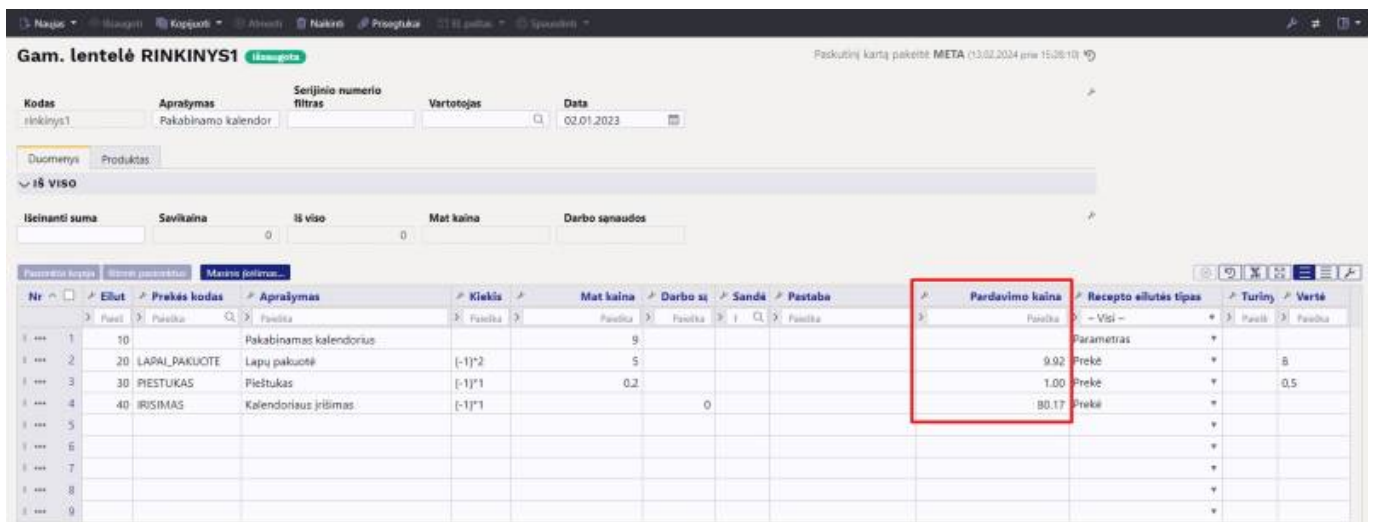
Naujas Išsaugoti Kopijuoti Atmesti Naikinti Prisegtukai Iš pultas Spausdinti

Gam. lentelė RINKINYS1 Išsaugota

Paskutinį kartą pakeitė META (13.02.2024 pne 15:26:10)

| Kodas | Aprašymas | Serijinio numerio filtras | Vartotojas | Data |
|---|---|---|---|---|
| rinkinys1 | Pakabinamo kalendor | | | 02.01.2023 |

Duomenys Produktas

IŠ VISO

| Išeinanti suma | Savikaina | Iš viso | Mat kaina | Darbo sąnaudos |
|---|---|---|---|---|
| | 0 | 0 | | |

Pasirinkti kopija Ištrinti pasirinktus Masinis įvedimas...

| Nr | Eilut | Prekės kodas | Aprašymas | Kiekis | Mat kaina | Darbo są | Sandė | Pastaba | Pardavimo kaina | Recepto eilutės tipas | Turiny | Vertė |
|---|---|---|---|---|---|---|---|---|---|---|---|---|
| | Paieš | Paieška | Paieška | Paieška | Paieška | Paieška | | Paieška | Paieška | – Visi – | Paieš | Paieška |
| 1 | 10 | | Pakabinamas kalendorius | | 9 | | | | | Parametras | | |
| 2 | 20 | LAPAI_PAKUOTE | Lapų pakuotė | (-1)*2 | 5 | | | | 9.92 | Prekė | | 8 |
| 3 | 30 | PIESTUKAS | Pieštukas | (-1)*1 | 0.2 | | | | 1.00 | Prekė | | 0,5 |
| 4 | 40 | IRISIMAS | Kalendoriaus įrišimas | (-1)*1 | | 0 | | | 80.17 | Prekė | | |
| 5 | | | | | | | | | | | | |
| 6 | | | | | | | | | | | | |
| 7 | | | | | | | | | | | | |
| 8 | | | | | | | | | | | | |
| 9 | | | | | | | | | | | | |